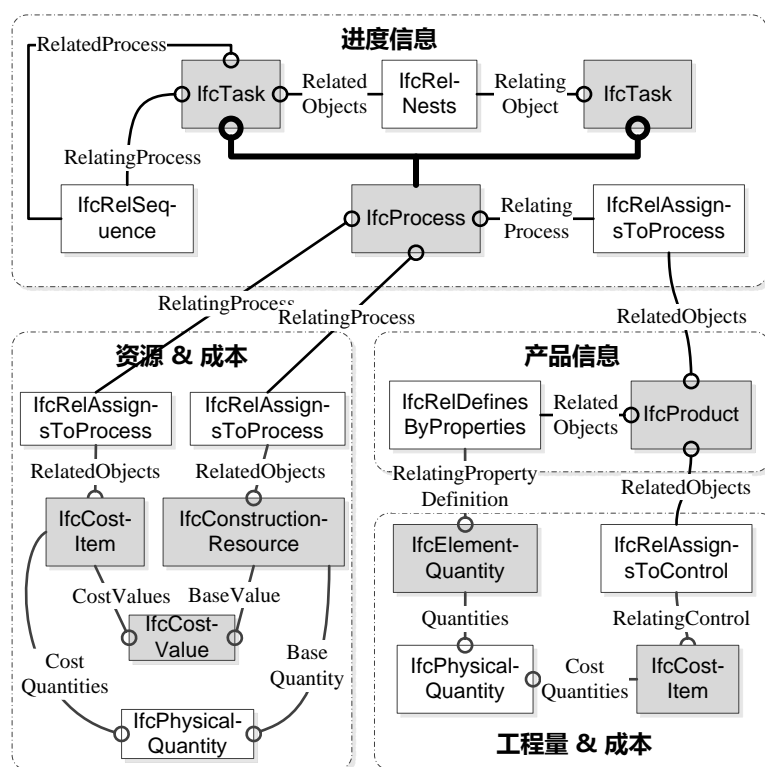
进度信息

RelatedProcess

IfcTask

Related Objects

IfcRelNests

Relating Object

IfcTask

RelatingProcess

IfcRelSequence

IfcProcess

Relating Process

IfcRelAssignsToProcess

RelatingProcess

RelatingProcess

RelatedObjects

资源 & 成本

IfcRelAssignsToProcess

IfcRelAssignsToProcess

RelatedObjects

RelatedObjects

IfcCostItem

IfcConstructionResource

CostValues

BaseValue

IfcCostValue

Cost Quantities

Base Quantity

IfcPhysicalQuantity

产品信息

IfcRelDefinesByProperties

Related Objects

IfcProduct

RelatingPropertyDefinition

RelatedObjects

IfcElementQuantity

IfcRelAssignsToControl

Quantities

RelatingControl

IfcPhysicalQuantity

Cost Quantities

IfcCostItem

工程量 & 成本